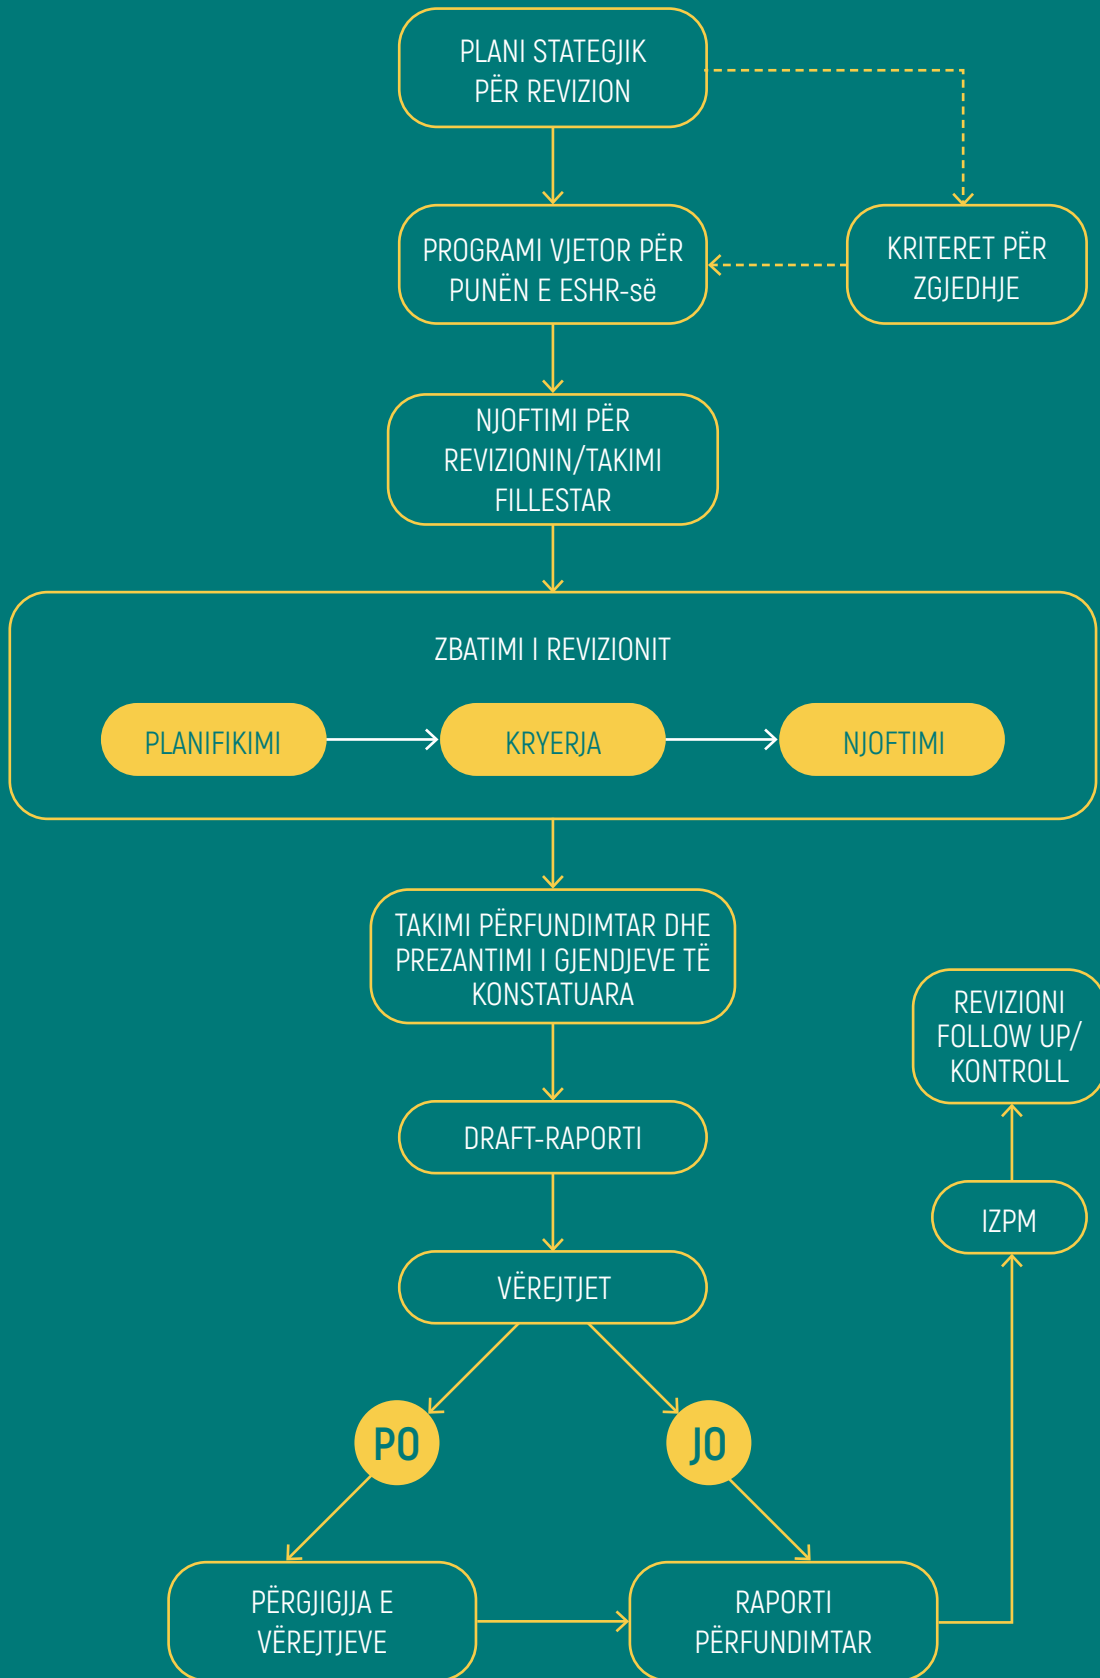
PLANI STATEGJIK PËR REVIZION

PROGRAMI VJETOR PËR PUNËN E ESHR-së

KRITERET PËR ZGJEDHJE

NJOFTIMI PËR REVIZIONIN/TAKIMI FILLESTAR

ZBATIMI I REVIZIONIT

PLANIFIKIMI

KRYERJA

NJOFTIMI

TAKIMI PËRFUNDIMTAR DHE PREZANTIMI I GJENDJEVE TË KONSTATUARA

REVIZIONI FOLLOW UP/ KONTROLL

DRAFT-RAPORTI

IZPM

VËREJTJET

PO

JO

PËRGJIGJJA E VËREJTJEVE

RAPORTI PËRFUNDIMTAR